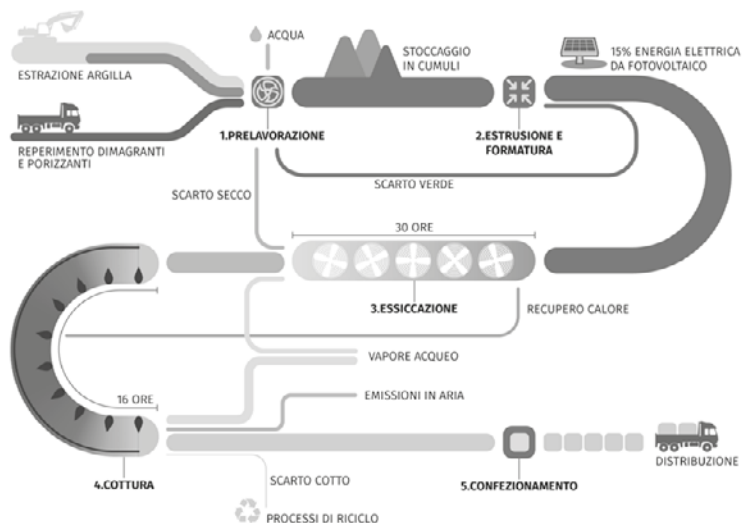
ACQUA

ESTRAZIONE ARGILLA

STOCCAGGIO IN CUMULI

15% ENERGIA ELETTRICA DA FOTOVOLTAICO

REPERIMENTO DIMAGRANTI E PORIZZANTI

1.PRELAVORAZIONE

2.ESTRUSIONE E FORMATURA

SCARTO VERDE

SCARTO SECCO

30 ORE

3.ESSICCAZIONE

RECUPERO CALORE

VAPORE ACQUEO

16 ORE

EMISSIONI IN ARIA

DISTRIBUZIONE

4.COTTURA

SCARTO COTTO

5.CONFEZIONAMENTO

PROCESSI DI RICICLO